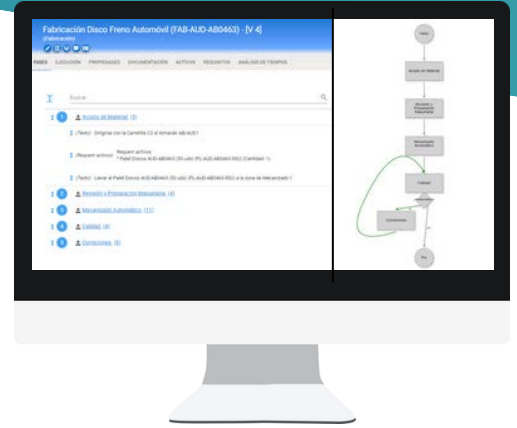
Fabricación Disco Freno Automóvil (FAB-AUD-AB0463) - [V 4]
(Fabricación)

FASES EJECUCIÓN PROPIEDADES DOCUMENTACIÓN ACTIVOS REGISTROS ANÁLISIS DE TIEMPOS

Buscar

1 Acopio de Material (3)

(Texto) Dirigirse con la Carretilla C3 al almacén AB-AUD1

(Requerir activos) Requerir activos:
* Palet Discos AUD-AB0463 (50 uds) (PL-AUD-AB0463-002) (Cantidad: 1)

(Texto) Llevar el Palet Discos AUD-AB0463 (50 uds) (PL-AUD-AB0463-002) a la zona de Mecanizado 1

2 Revisión y Preparación Maquinaria (4)

3 Mecanizado Automático (11)

4 Calidad (4)

5 Correcciones (6)

Inicio

Acopio de Material

Revisión y Preparación Maquinaria

Mecanizado Automático

Calidad

Correcciones

Fin